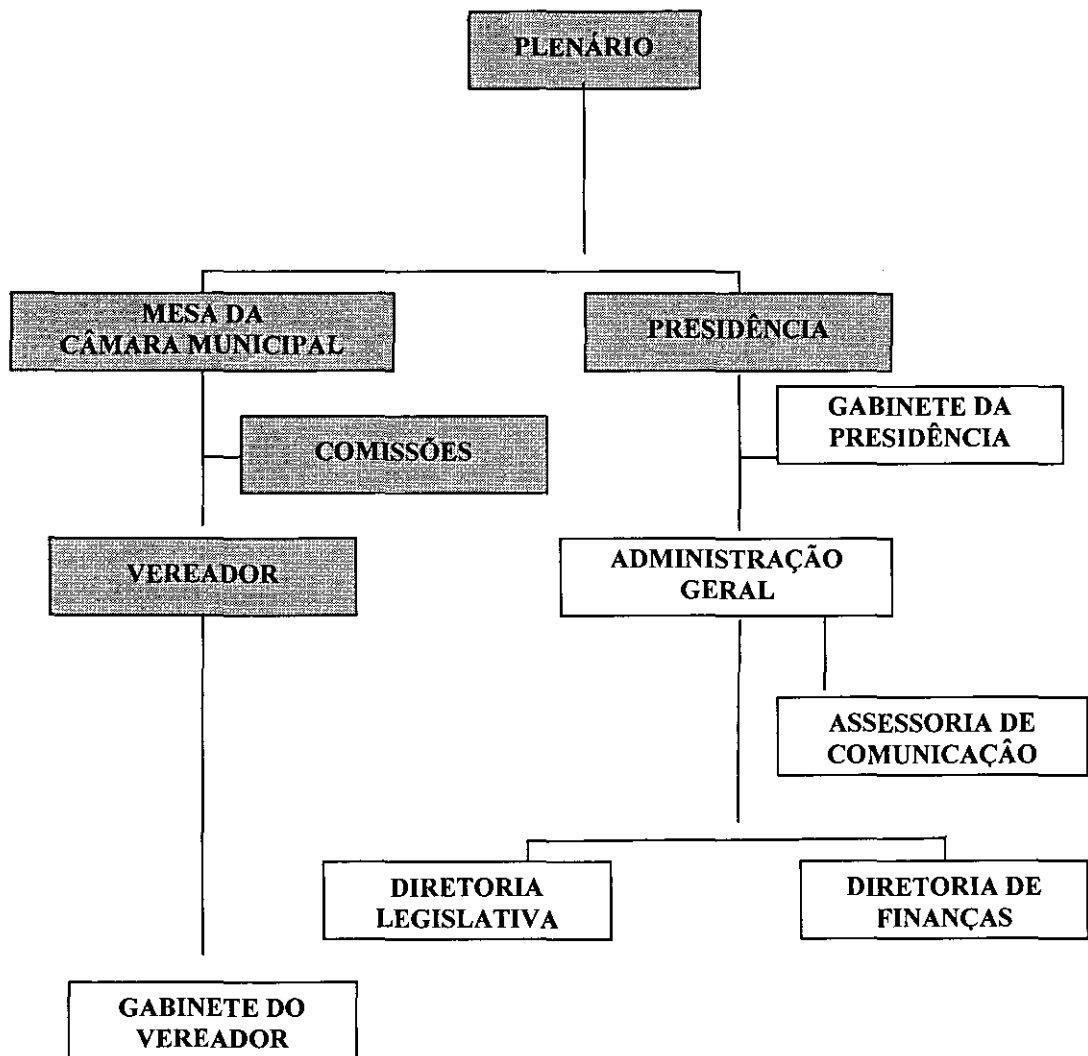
PLENÁRIO

MESA DA CÂMARA MUNICIPAL

PRESIDÊNCIA

GABINETE DA PRESIDÊNCIA

COMISSÕES

VEREADOR

ADMINISTRAÇÃO GERAL

ASSESSORIA DE COMUNICAÇÂO

DIRETORIA LEGISLATIVA

DIRETORIA DE FINANÇAS

GABINETE DO VEREADOR